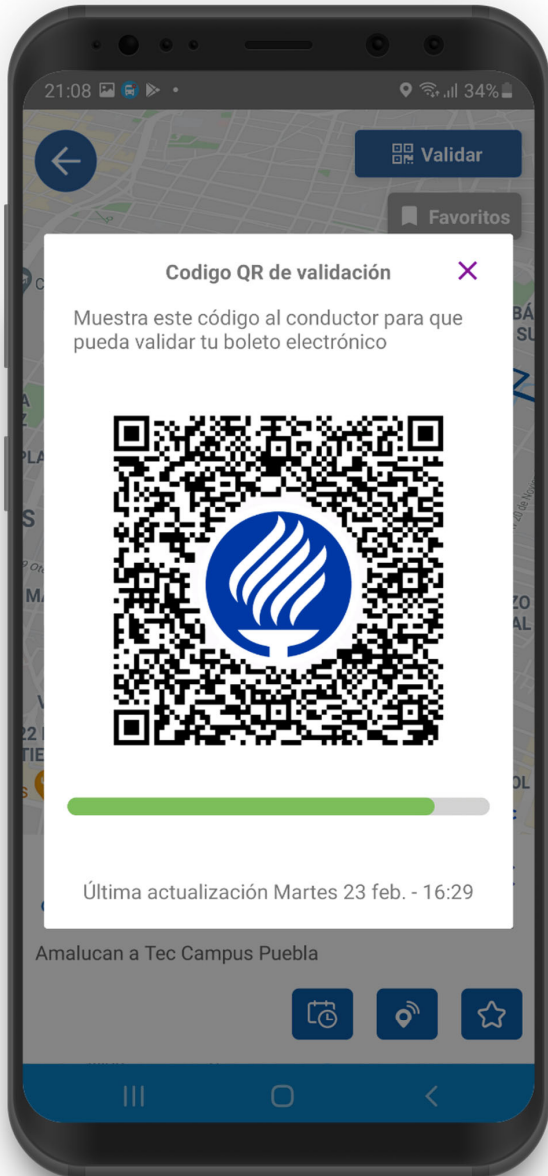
21:08 34%

Validar

Favoritos

Codigo QR de validación

Muestra este código al conductor para que pueda validar tu boleto electrónico

Última actualización Martes 23 feb. - 16:29

Amalucan a Tec Campus Puebla